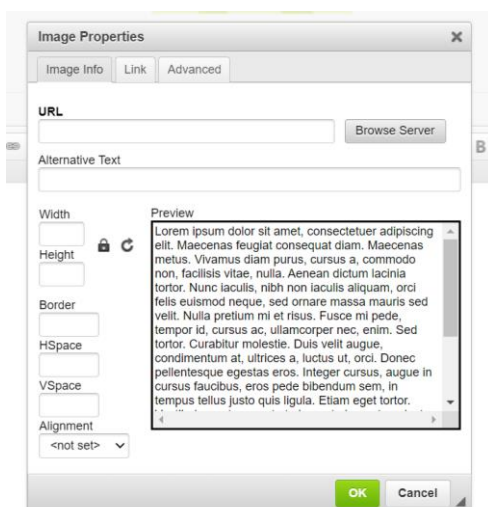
Image Properties

Image Info | Link | Advanced

URL

Browse Server

Alternative Text

Width

Height

Border

HSpace

VSpace

Alignment

<not set>

Preview

Lorem ipsum dolor sit amet, consectetuer adipiscing elit. Maecenas feugiat consequat diam. Maecenas metus. Vivamus diam purus, cursus a, commodo non, facilisis vitae, nulla. Aenean dictum lacinia tortor. Nunc iaculis, nibh non iaculis aliquam, orci felis euismod neque, sed ornare massa mauris sed velit. Nulla pretium mi et risus. Fusce mi pede, tempor id, cursus ac, ullamcorper nec, enim. Sed tortor. Curabitur molestie. Duis velit augue, condimentum at, ultrices a, luctus ut, orci. Donec pellentesque egestas eros. Integer cursus, augue in cursus faucibus, eros pede bibendum sem, in tempus tellus justo quis ligula. Etiam eget tortor. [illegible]

OK

Cancel